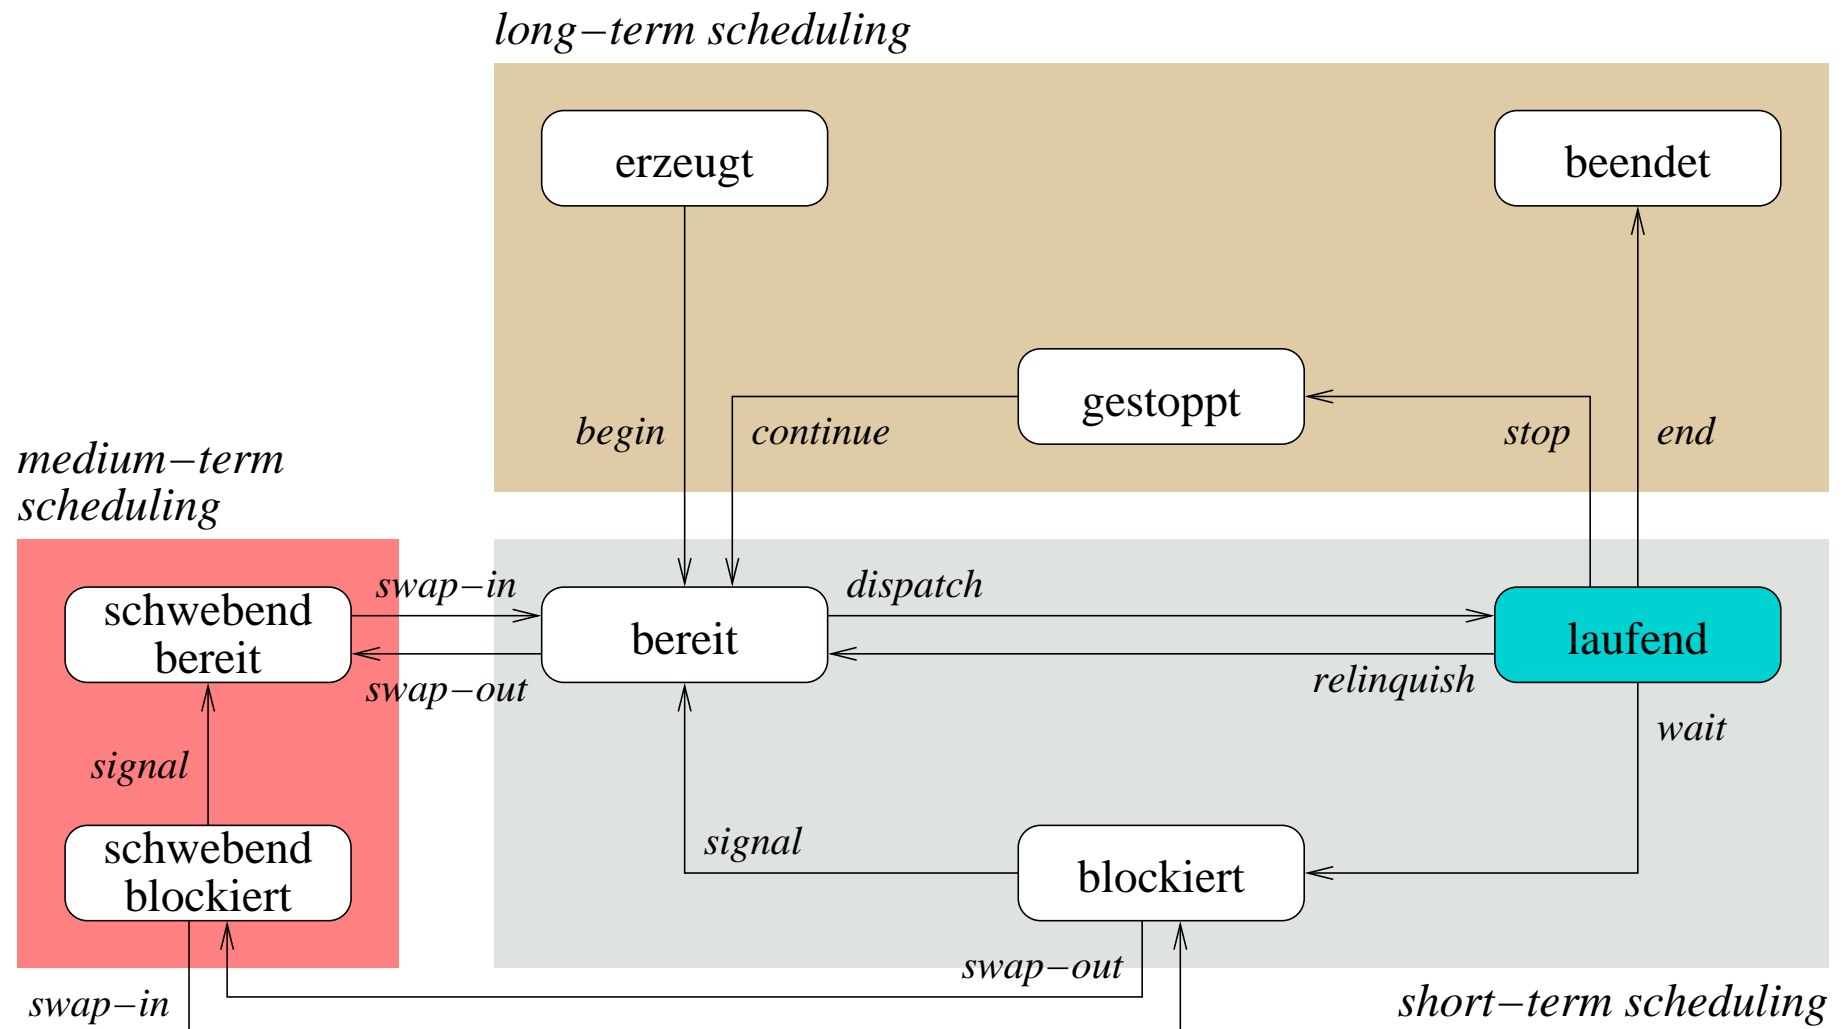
long−term scheduling

erzeugt

beendet

gestoppt

begin

continue

stop

end

medium−term scheduling

schwebend bereit

swap−in

bereit

dispatch

laufend

swap−out

relinquish

wait

signal

signal

schwebend blockiert

blockiert

swap−out

swap−in

short−term scheduling